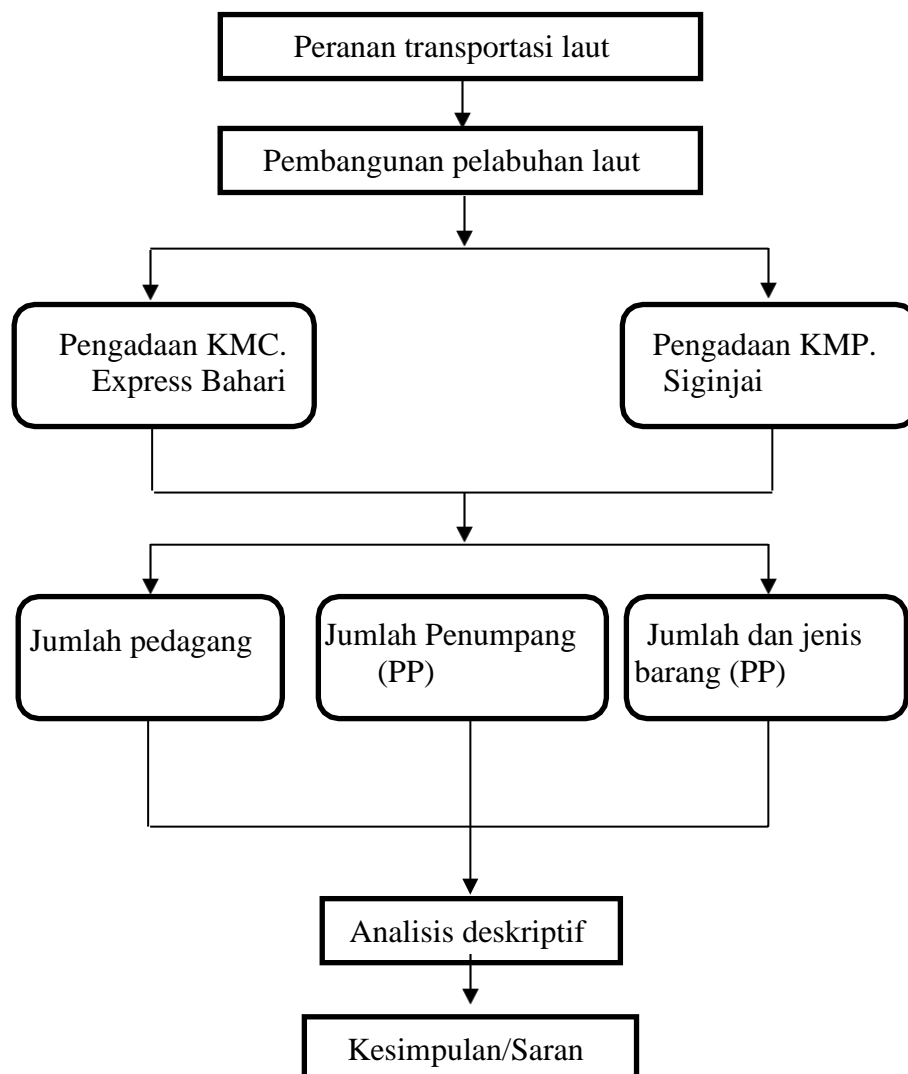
Peranan transportasi laut

Pembangunan pelabuhan laut

Pengadaan KMC. Express Bahari

Pengadaan KMP. Siginjai

Jumlah pedagang

Jumlah Penumpang (PP)

Jumlah dan jenis barang (PP)

Analisis deskriptif

Kesimpulan/Saran